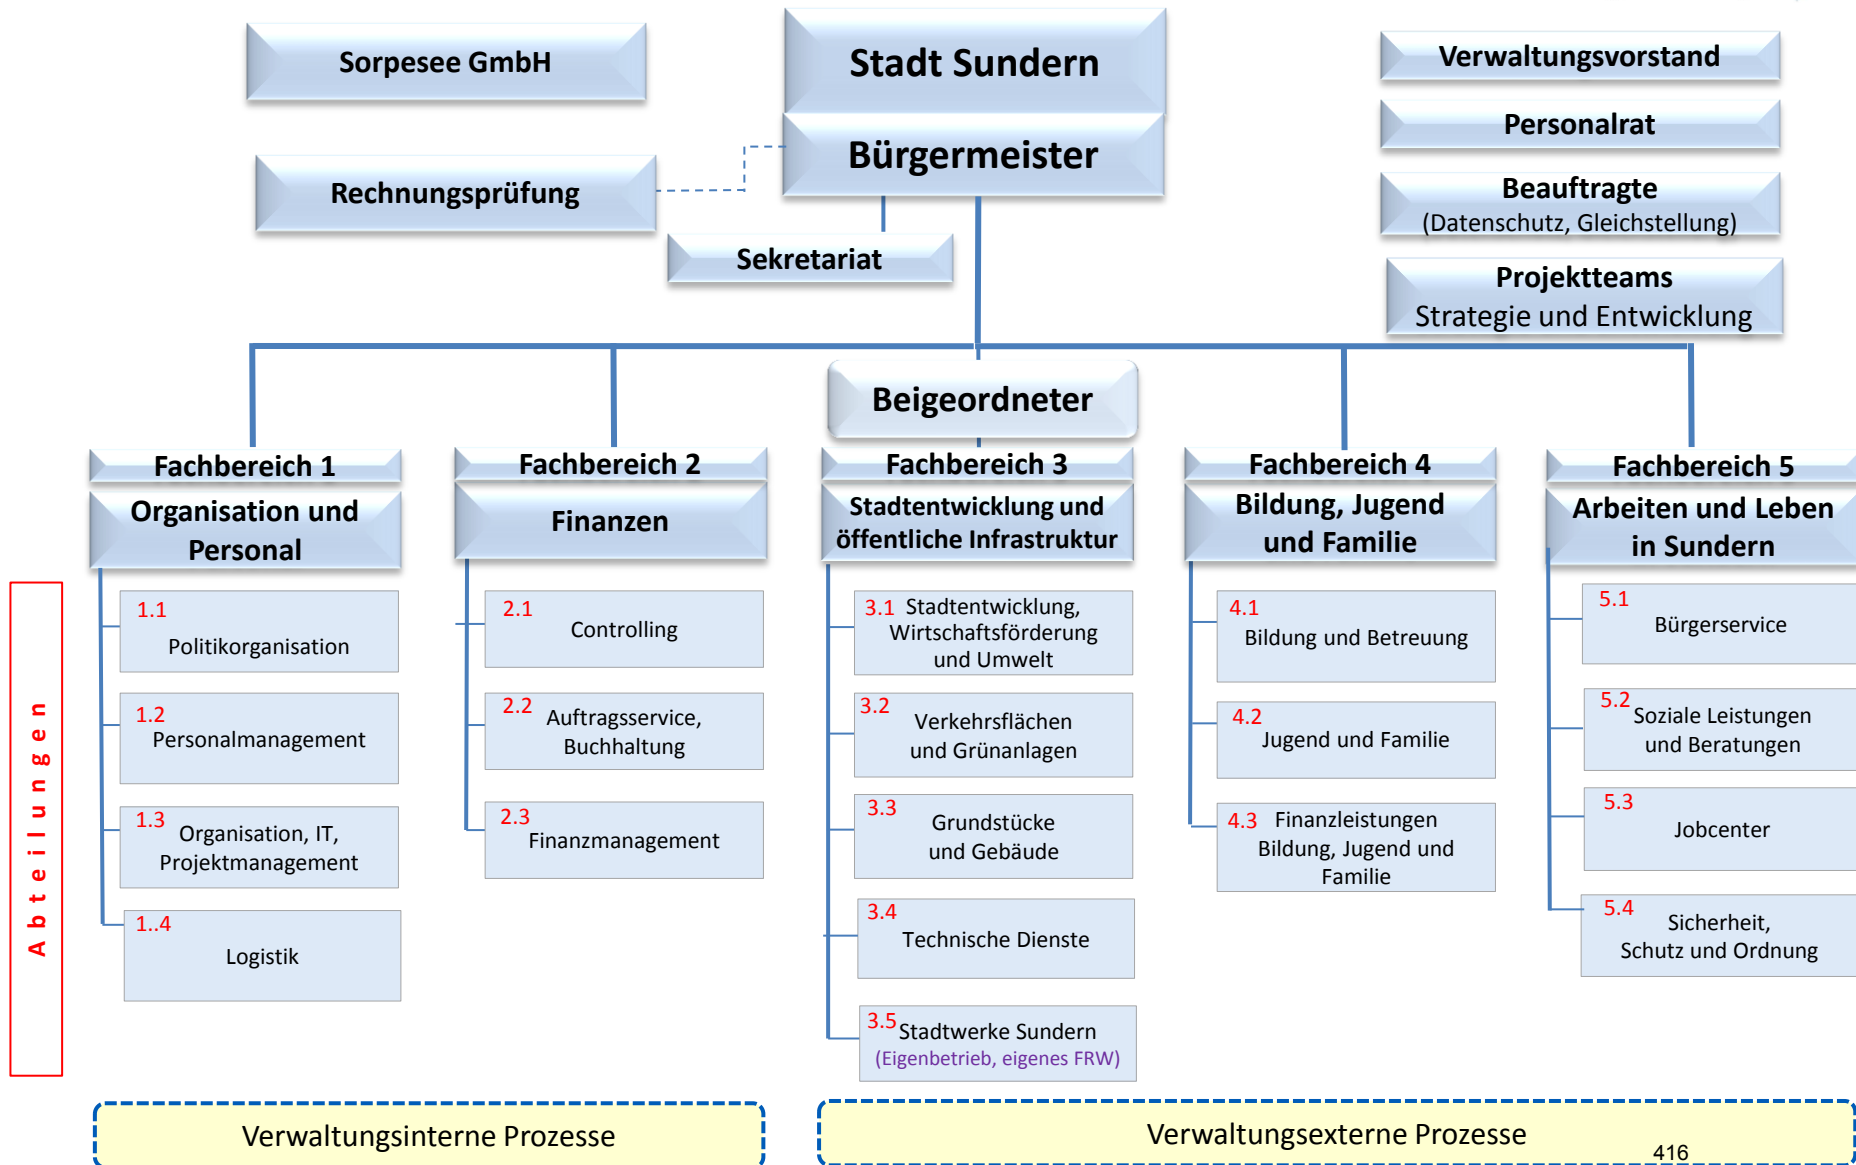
Sorpesee GmbH

Stadt Sundern

Bürgermeister

Verwaltungsvorstand

Personalrat

Beauftragte
(Datenschutz, Gleichstellung)

Projektteams
Strategie und Entwicklung

Rechnungsprüfung

Sekretariat

Beigeordneter

Fachbereich 1
Organisation und Personal

1.1 Politikorganisation

1.2 Personalmanagement

1.3 Organisation, IT, Projektmanagement

1..4 Logistik

Fachbereich 2
Finanzen

2.1 Controlling

2.2 Auftragsservice, Buchhaltung

2.3 Finanzmanagement

Fachbereich 3
Stadtentwicklung und öffentliche Infrastruktur

3.1 Stadtentwicklung, Wirtschaftsförderung und Umwelt

3.2 Verkehrsflächen und Grünanlagen

3.3 Grundstücke und Gebäude

3.4 Technische Dienste

3.5 Stadtwerke Sundern (Eigenbetrieb, eigenes FRW)

Fachbereich 4
Bildung, Jugend und Familie

4.1 Bildung und Betreuung

4.2 Jugend und Familie

4.3 Finanzleistungen Bildung, Jugend und Familie

Fachbereich 5
Arbeiten und Leben in Sundern

5.1 Bürgerservice

5.2 Soziale Leistungen und Beratungen

5.3 Jobcenter

5.4 Sicherheit, Schutz und Ordnung

Abteilungen

Verwaltungsinterne Prozesse

Verwaltungsexterne Prozesse

416